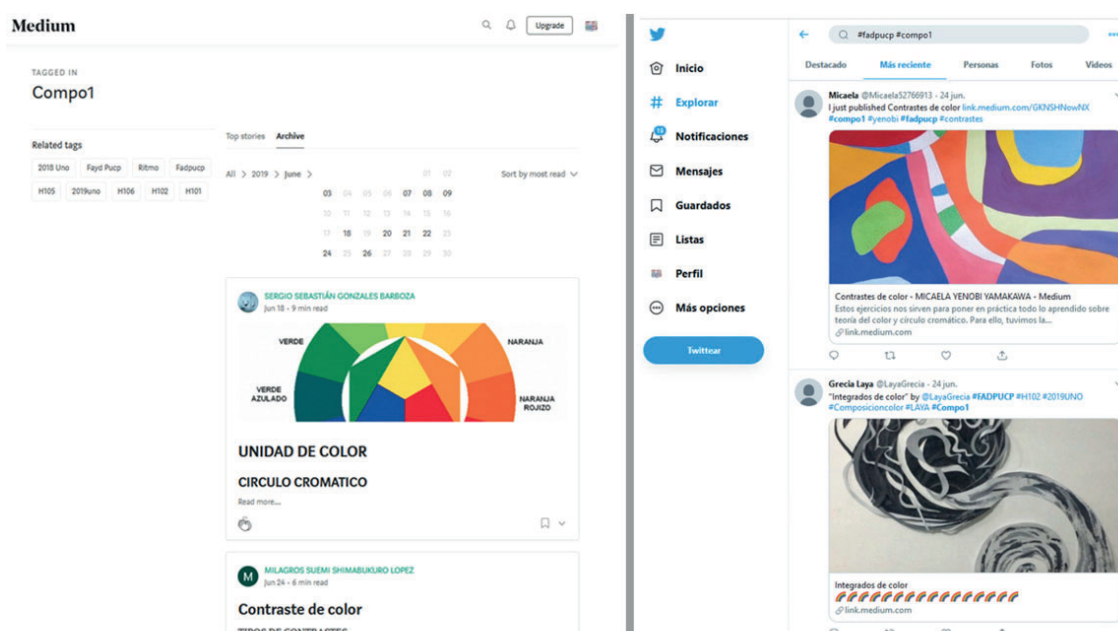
Medium

Upgrade

TAGGED IN

Compo1

Related tags

2018 Uno Fayd Pucp Ritmo Fadpucp
H105 2019uno H106 H102 H101

Top stories Archive

All > 2019 > June >

Sort by most read

01 02
03 04 05 06 07 08 09
10 11 12 13 14 15 16
17 18 19 20 21 22 23
24 25 26 27 28 29 30

SERGIO SEBASTIÁN GONZALES BARBOZA
Jun 18 · 9 min read

VERDE NARANJA
VERDE AZULADO NARANJA ROJIZO

UNIDAD DE COLOR

CIRCULO CROMATICO

Read more…

MILAGROS SUEMI SHIMABUKURO LOPEZ
Jun 24 · 6 min read

Contraste de color

Inicio
Explorar
Notificaciones
Mensajes
Guardados
Listas
Perfil
Más opciones

Twittear

#fadpucp #compo1

Destacado Más reciente Personas Fotos Videos

Micaela @Micaela32766913 · 24 jun.
I just published Contrastes de color link.medium.com/GKNSHNowNX #compo1 #yenobi #fadpucp #contrastes

Contrastes de color - MICAELA YENOBI YAMAKAWA - Medium
Estos ejercicios nos sirven para poner en práctica todo lo aprendido sobre teoría del color y círculo cromático. Para ello, tuvimos la...
link.medium.com

Grecia Laya @LayaGrecia · 24 jun.
"Integrados de color" by @LayaGrecia #FADPUCP #H102 #2019UNO #Composicioncolor #LAYA #Compo1

Integrados de color
link.medium.com